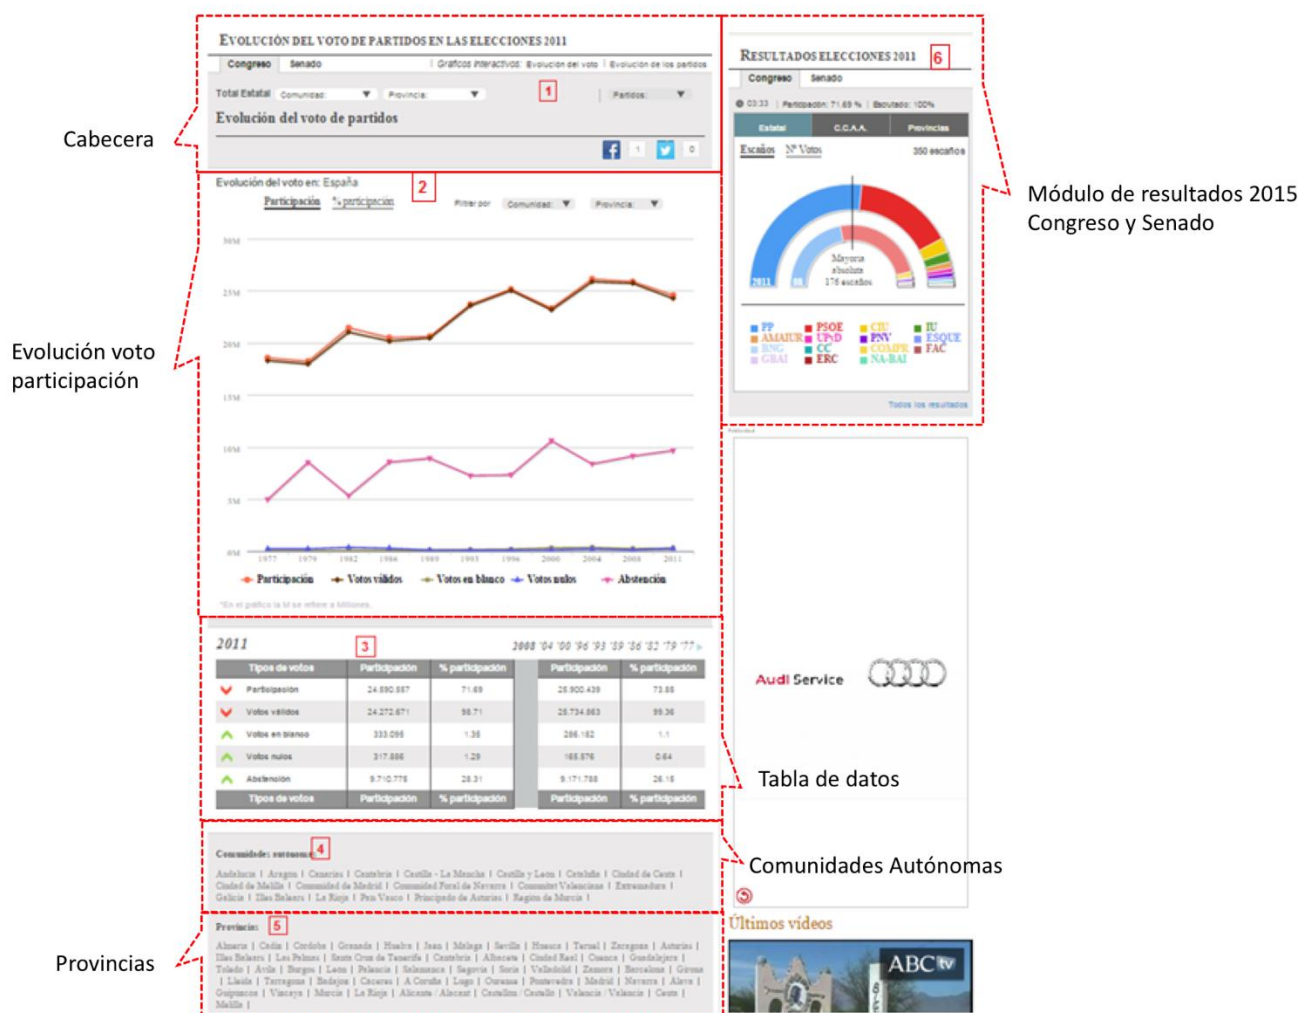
Cabecera

EVOLUCIÓN DEL VOTO DE PARTIDOS EN LAS ELECCIONES 2011

Congreso | Senado | Gráficos interactivos: Evolución del voto | Evolución de los partidos

Total Estatal | Comunidad: | Provincia: | Partidos:

1

Evolución del voto de partidos

1 | 0

Evolución voto participación

Evolución del voto en: España

2

Participación | % participación | Filtrar por | Comunidad: | Provincia:

30M
25M
20M
15M
10M
5M
0M

1977 1979 1982 1986 1989 1993 1996 2000 2004 2008 2011

Participación | Votos válidos | Votos en blanco | Votos nulos | Abstención

*En el gráfico la M se refiere a Millones.

2011

3

2008 '04 '00 '96 '93 '89 '86 '82 '79 '77

| Tipos de votos | Participación | % participación | Participación | % participación |
|---|---|---|---|---|
| Participación | 24.590.557 | 71.69 | 25.900.439 | 73.85 |
| Votos válidos | 24.272.671 | 98.71 | 25.734.863 | 99.36 |
| Votos en blanco | 333.095 | 1.36 | 286.182 | 1.1 |
| Votos nulos | 317.886 | 1.29 | 165.576 | 0.64 |
| Abstención | 9.710.775 | 28.31 | 9.171.788 | 26.15 |
| Tipos de votos | Participación | % participación | Participación | % participación |

Tabla de datos

Comunidades autonomas

4

Andalucía | Aragón | Canarias | Cantabria | Castilla - La Mancha | Castilla y León | Cataluña | Ciudad de Ceuta | Ciudad de Melilla | Comunidad de Madrid | Comunidad Foral de Navarra | Comunitat Valenciana | Extremadura | Galicia | Illes Balears | La Rioja | País Vasco | Principado de Asturias | Región de Murcia |

Comunidades Autónomas

Provincias

5

Provincias

Almería | Cádiz | Córdoba | Granada | Huelva | Jaen | Málaga | Sevilla | Huesca | Teruel | Zaragoza | Asturias | Illes Balears | Las Palmas | Santa Cruz de Tenerife | Cantabria | Albacete | Ciudad Real | Cuenca | Guadalajara | Toledo | Ávila | Burgos | León | Palencia | Salamanca | Segovia | Soria | Valladolid | Zamora | Barcelona | Girona | Lleida | Tarragona | Badajoz | Caceres | A Coruña | Lugo | Ourense | Pontevedra | Madrid | Navarra | Álava | Guipuzcoa | Vizcaya | Murcia | La Rioja | Alicante/Alacant | Castellón/Castelló | Valencia/València | Ceuta | Melilla |

RESULTADOS ELECCIONES 2011

6

Congreso | Senado

03:33 | Participación: 71.69 % | Escrutado: 100%

Estatal | C.C.A.A. | Provincias

Escaños | Nº Votos | 350 escaños

Mayoría absoluta 176 escaños

2011 | 08

PP | PSOE | CIU | IU | AMAIUR | UPyD | PNV | ESQUE | BNG | CC | COMPR | FAC | GBAI | ERC | NA-BAI

Todos los resultados

Módulo de resultados 2015 Congreso y Senado

Publicidad

Audi Service

Últimos vídeos

ABC tv